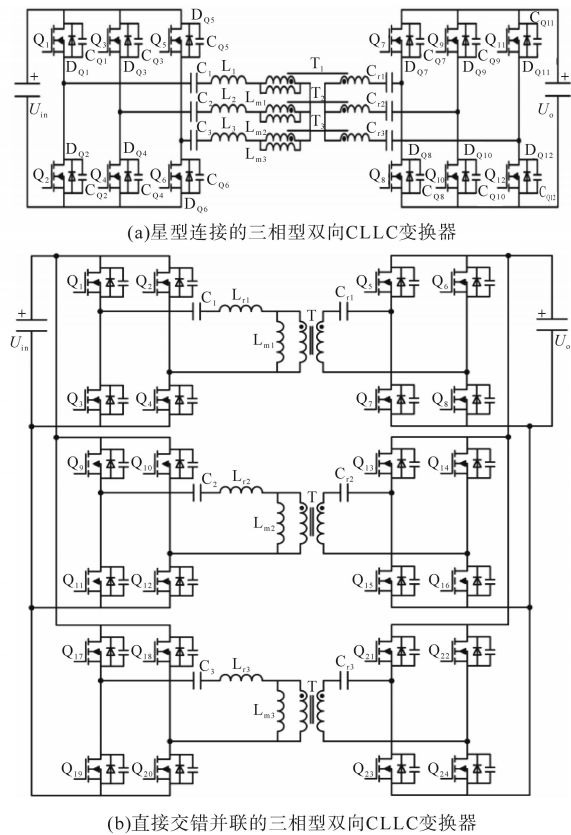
$Q_1$ $Q_3$ $Q_5$ $D_{Q5}$ $C_{Q5}$ $D_{Q1}$ $C_{Q1}$ $D_{Q3}$ $C_{Q3}$
$C_1$ $L_1$ $T_1$ $C_{r1}$
$C_2$ $L_2$ $L_{m1}$ $T_2$ $C_{r2}$
$C_3$ $L_3$ $L_{m2}$ $T_3$ $C_{r3}$
$L_{m3}$
+ $U_{in}$
$D_{Q2}$ $D_{Q4}$ $Q_2$ $Q_4$ $Q_6$ $C_{Q6}$ $C_{Q2}$ $C_{Q4}$ $D_{Q6}$
$Q_7$ $Q_9$ $Q_{11}$ $C_{Q11}$ $D_{Q7}$ $C_{Q7}$ $D_{Q9}$ $C_{Q9}$ $D_{Q11}$
+ $U_o$
$D_{Q8}$ $D_{Q10}$ $D_{Q12}$ $Q_8$ $Q_{10}$ $Q_{12}$ $C_{Q8}$ $C_{Q10}$ $C_{Q12}$

(a)星型连接的三相型双向CLLC变换器

$Q_1$ $Q_2$ $C_1$ $L_{r1}$ $L_{m1}$ T $C_{r1}$ $Q_5$ $Q_6$
+ $U_{in}$ + $U_o$
$Q_3$ $Q_4$ $Q_7$ $Q_8$
$Q_9$ $Q_{10}$ $C_2$ $L_{r2}$ $L_{m2}$ T $C_{r2}$ $Q_{13}$ $Q_{14}$
$Q_{11}$ $Q_{12}$ $Q_{15}$ $Q_{16}$
$Q_{17}$ $Q_{18}$ $C_3$ $L_{r3}$ $L_{m3}$ T $C_{r3}$ $Q_{21}$ $Q_{22}$
$Q_{19}$ $Q_{20}$ $Q_{23}$ $Q_{24}$

(b)直接交错并联的三相型双向CLLC变换器